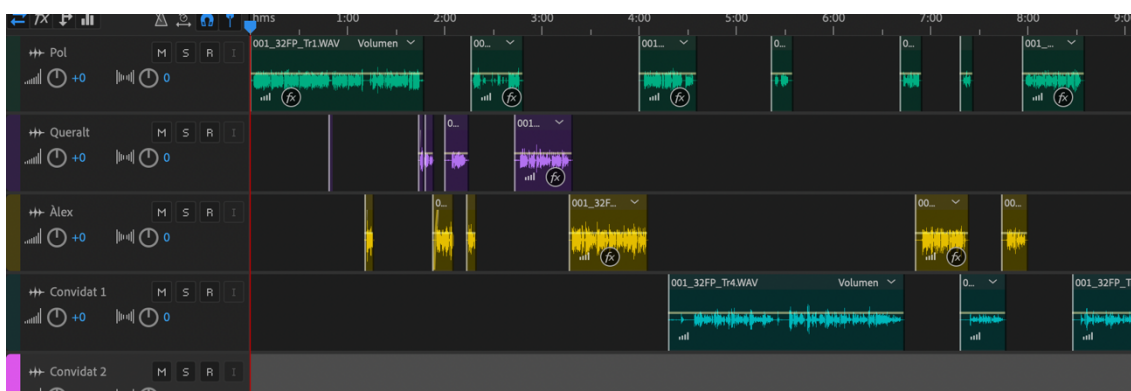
hms 1:00 2:00 3:00 4:00 5:00 6:00 7:00 8:00 9:0

Pol M S R I
+0 0
001_32FP_Tr1.WAV Volumen
00...
001...
0...
0...
001_...

Queralt M S R I
+0 0
0...
001...

Àlex M S R I
+0 0
0...
001_32F...
00...
00...

Convidat 1 M S R I
+0 0
001_32FP_Tr4.WAV Volumen
0...
001_32FP_T

Convidat 2 M S R I